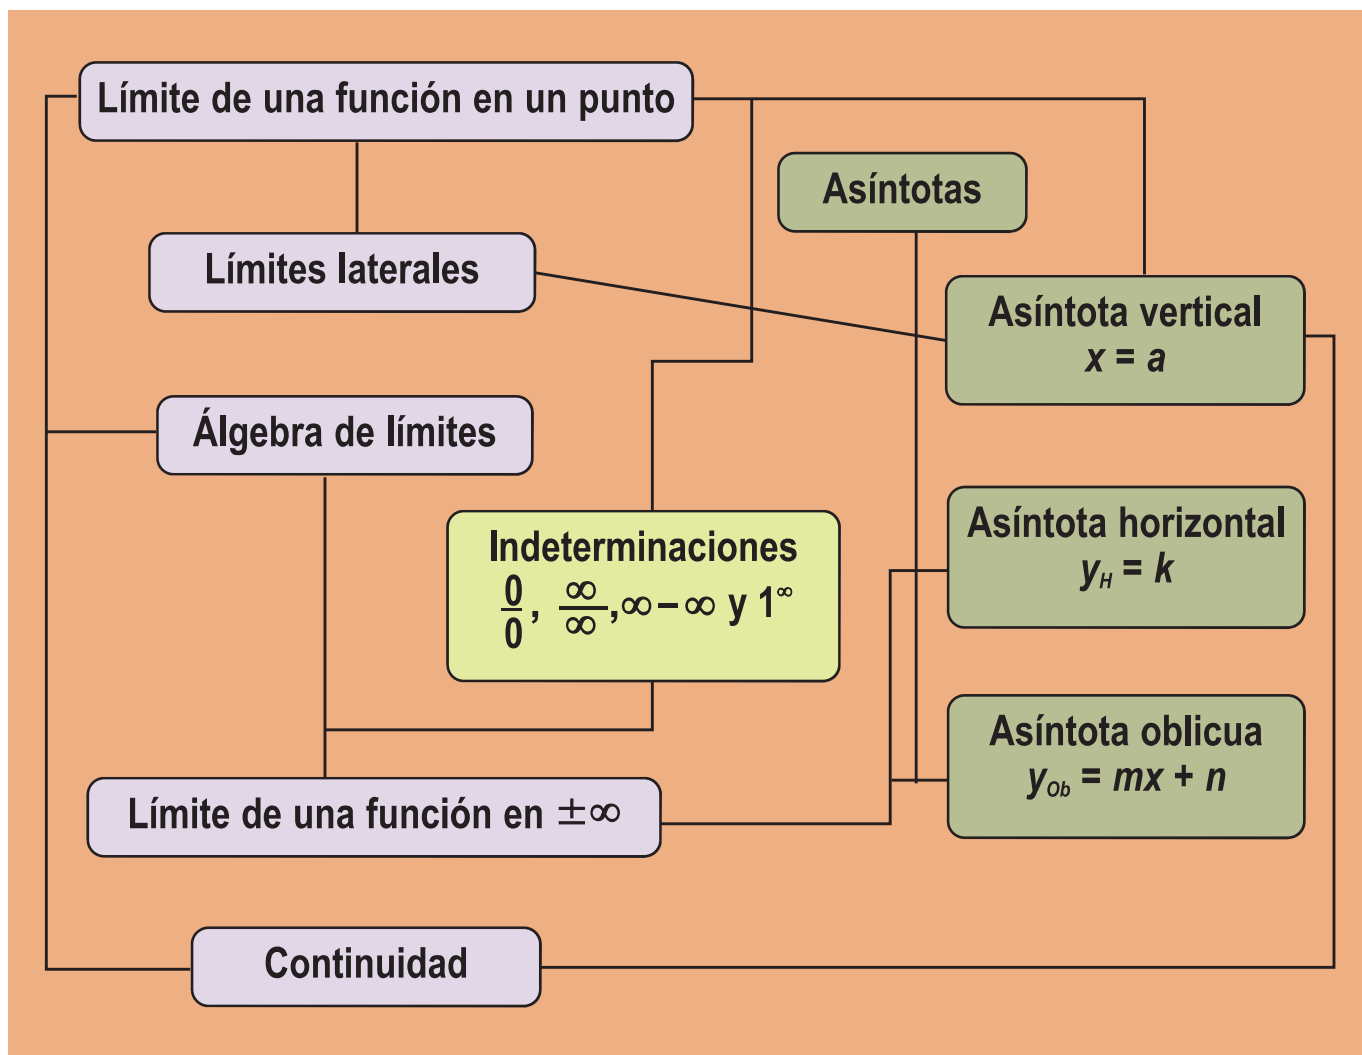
Límite de una función en un punto

Asíntotas

Límites laterales

Asíntota vertical
$x = a$

Álgebra de límites

Indeterminaciones
$\frac{0}{0}$, $\frac{\infty}{\infty}$, $\infty - \infty$ y $1^{\infty}$

Asíntota horizontal
$y_H = k$

Asíntota oblicua
$y_{Ob} = mx + n$

Límite de una función en $\pm\infty$

Continuidad